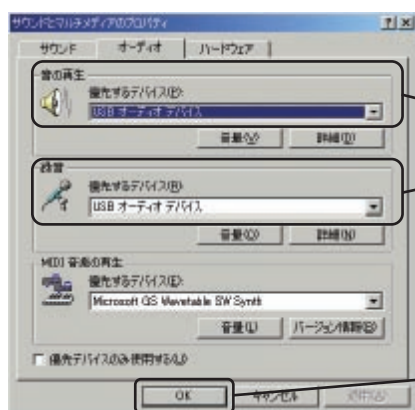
サウンドとマルチメディアのプロパティ ?|×

サウンド オーディオ ハードウェア

音の再生
優先するデバイス(E):
USB オーディオ デバイス
音量(V)... 詳細(D)...

録音
優先するデバイス(R):
USB オーディオ デバイス
音量(O)... 詳細(N)...

MIDI 音楽の再生
優先するデバイス(E):
Microsoft GS Wavetable SW Synth
音量(L)... バージョン情報(B)...

優先デバイスのみ使用する(U)

OK キャンセル 適用(A)